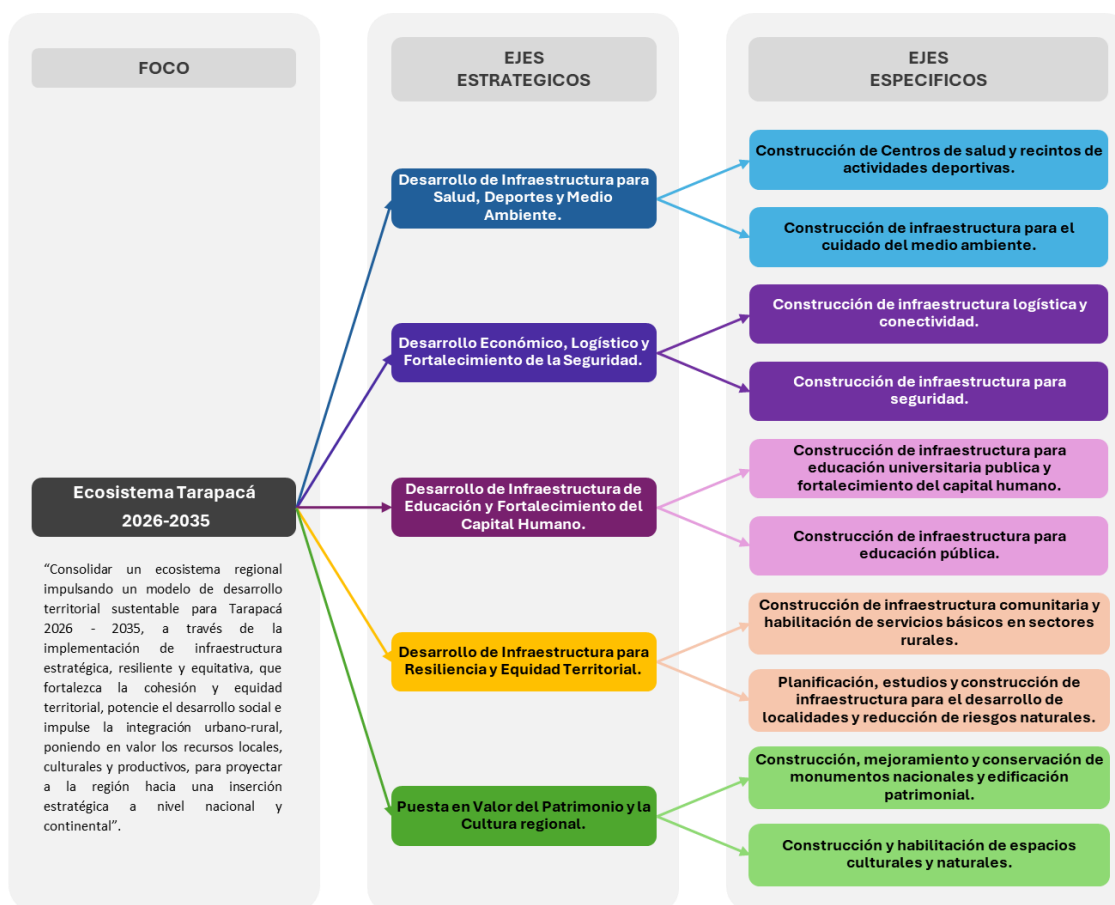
FOCO

Ecosistema Tarapacá
2026-2035

"Consolidar un ecosistema regional impulsando un modelo de desarrollo territorial sustentable para Tarapacá 2026 - 2035, a través de la implementación de infraestructura estratégica, resiliente y equitativa, que fortalezca la cohesión y equidad territorial, potencie el desarrollo social e impulse la integración urbano-rural, poniendo en valor los recursos locales, culturales y productivos, para proyectar a la región hacia una inserción estratégica a nivel nacional y continental".

EJES
ESTRATEGICOS

Desarrollo de Infraestructura para Salud, Deportes y Medio Ambiente.

Desarrollo Económico, Logístico y Fortalecimiento de la Seguridad.

Desarrollo de Infraestructura de Educación y Fortalecimiento del Capital Humano.

Desarrollo de Infraestructura para Resiliencia y Equidad Territorial.

Puesta en Valor del Patrimonio y la Cultura regional.

EJES
ESPECIFICOS

Construcción de Centros de salud y recintos de actividades deportivas.

Construcción de infraestructura para el cuidado del medio ambiente.

Construcción de infraestructura logística y conectividad.

Construcción de infraestructura para seguridad.

Construcción de infraestructura para educación universitaria publica y fortalecimiento del capital humano.

Construcción de infraestructura para educación pública.

Construcción de infraestructura comunitaria y habilitación de servicios básicos en sectores rurales.

Planificación, estudios y construcción de infraestructura para el desarrollo de localidades y reducción de riesgos naturales.

Construcción, mejoramiento y conservación de monumentos nacionales y edificación patrimonial.

Construcción y habilitación de espacios culturales y naturales.